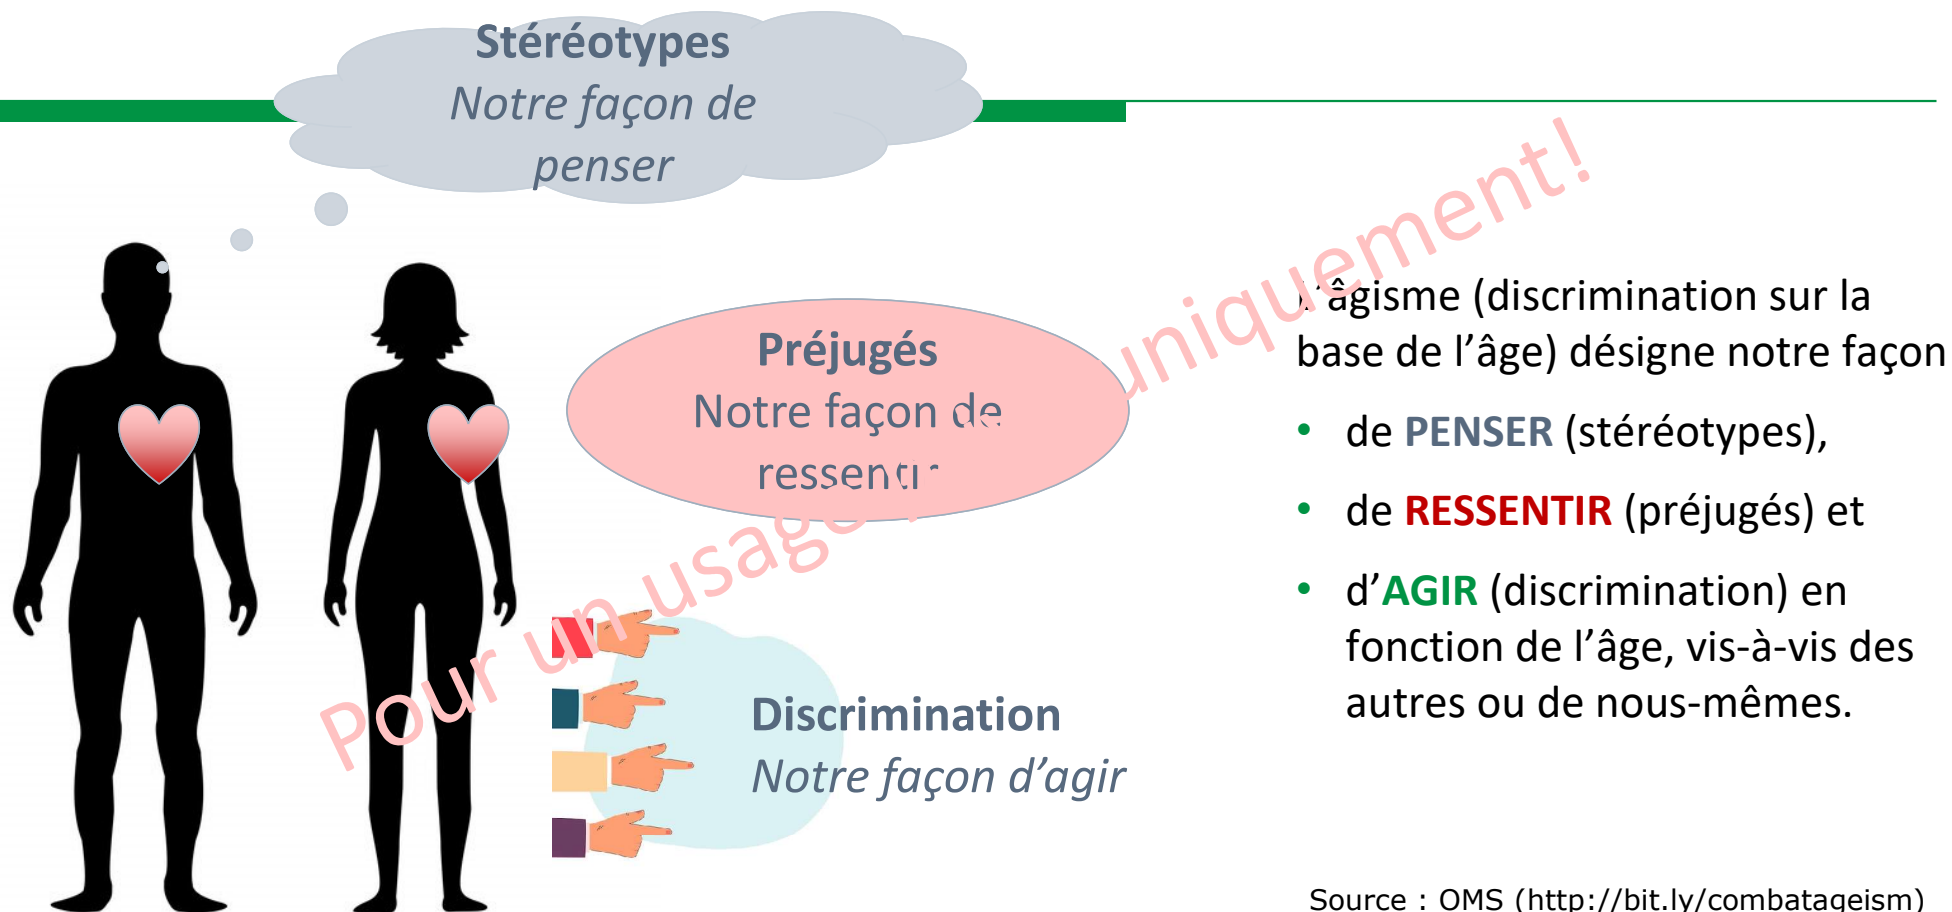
Stéréotypes
*Notre façon de penser*

Préjugés
Notre façon de ressent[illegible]

Discrimination
*Notre façon d'agir*

Pour un usage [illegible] uniquement!

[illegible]'âgisme (discrimination sur la base de l'âge) désigne notre façon

- de **PENSER** (stéréotypes),
- de **RESSENTIR** (préjugés) et
- d'**AGIR** (discrimination) en fonction de l'âge, vis-à-vis des autres ou de nous-mêmes.

Source : OMS (http://bit.ly/combatageism)